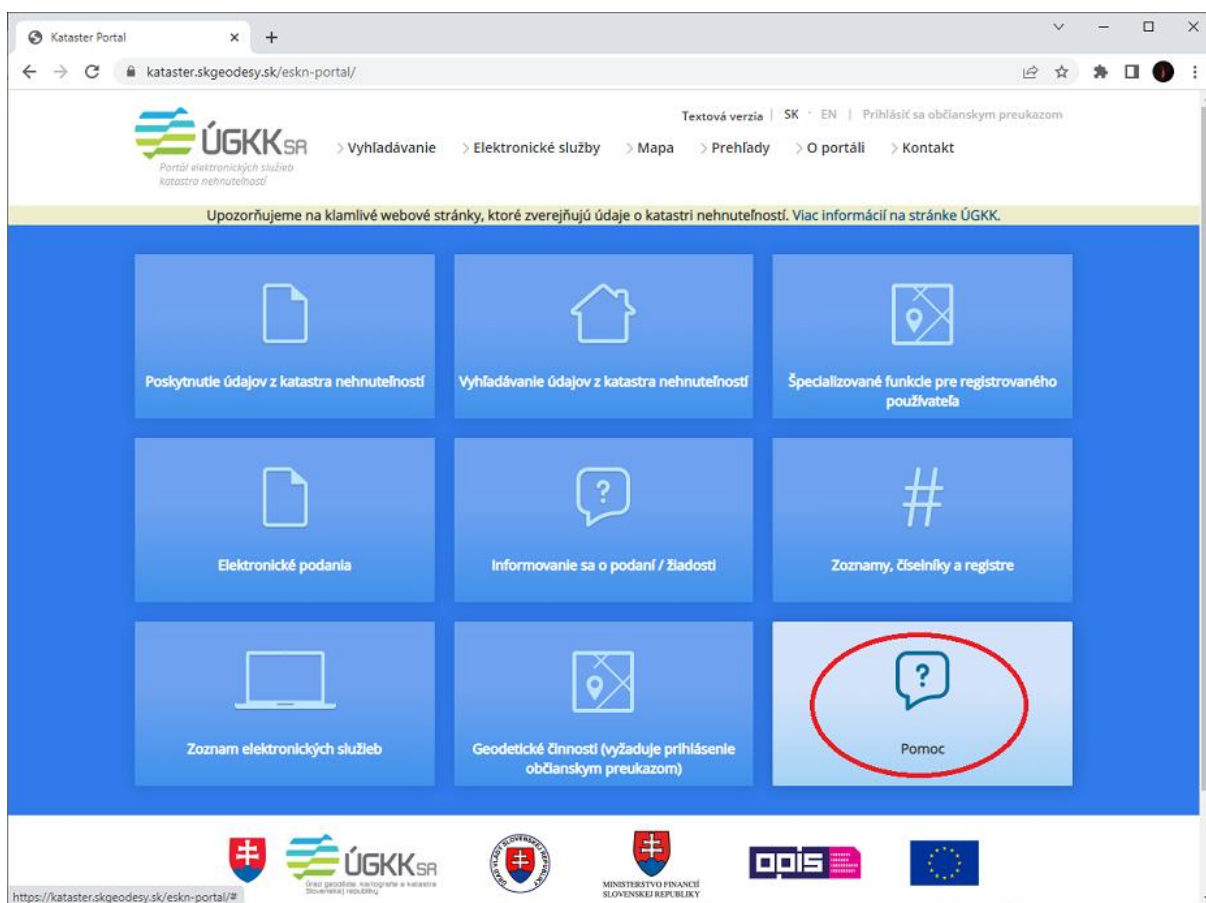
Kataster Portal

kataster.skgeodesy.sk/eskn-portal/

Textová verzia | SK · EN | Prihlásiť sa občianskym preukazom

ÚGKK SR
Portál elektronických služieb katastra nehnuteľností

Vyhľadávanie  Elektronické služby  Mapa  Prehľady  O portáli  Kontakt

Upozorňujeme na klamlivé webové stránky, ktoré zverejňujú údaje o katastri nehnuteľností. Viac informácií na stránke ÚGKK.

Poskytnutie údajov z katastra nehnuteľností

Vyhľadávanie údajov z katastra nehnuteľností

Špecializované funkcie pre registrovaného používateľa

Elektronické podania

Informovanie sa o podaní / žiadosti

Zoznamy, číselníky a registre

Zoznam elektronických služieb

Geodetické činnosti (vyžaduje prihlásenie občianskym preukazom)

Pomoc

ÚGKK SR
Úrad geodézie, kartografie a katastra Slovenskej republiky

MINISTERSTVO FINANCIÍ SLOVENSKEJ REPUBLIKY

opis

https://kataster.skgeodesy.sk/eskn-portal/#